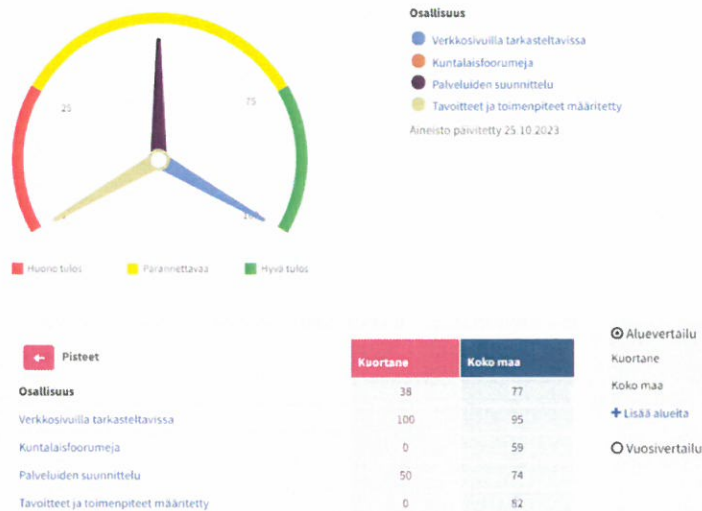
25

75

Huono tulos

Parannettavaa

Hyvä tulos

Osallisuus

Verkkosivuilla tarkasteltavissa

Kuntalaisfoorumeja

Palveluiden suunnittelu

Tavoitteet ja toimenpiteet määritetty

Aineisto päivitetty 25.10.2023

← Pisteet

| | Kuortane | Koko maa |
|---|---|---|
| Osallisuus | 38 | 77 |
| Verkkosivuilla tarkasteltavissa | 100 | 95 |
| Kuntalaisfoorumeja | 0 | 59 |
| Palveluiden suunnittelu | 50 | 74 |
| Tavoitteet ja toimenpiteet määritetty | 0 | 82 |

Aluevertailu

Kuortane

Koko maa

+ Lisää alueita

Vuosivertailu